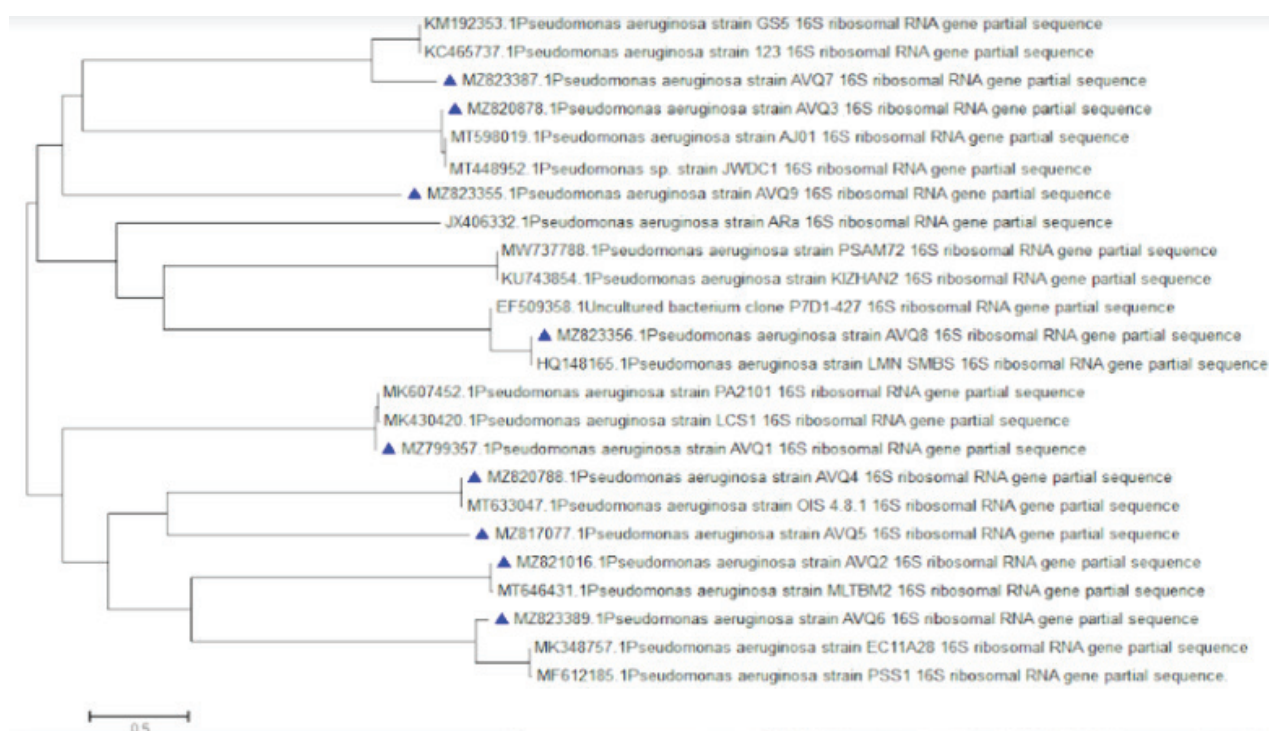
KM192353.1Pseudomonas aeruginosa strain GS5 16S ribosomal RNA gene partial sequence
KC465737.1Pseudomonas aeruginosa strain 123 16S ribosomal RNA gene partial sequence
MZ823387.1Pseudomonas aeruginosa strain AVQ7 16S ribosomal RNA gene partial sequence
MZ820878.1Pseudomonas aeruginosa strain AVQ3 16S ribosomal RNA gene partial sequence
MT598019.1Pseudomonas aeruginosa strain AJ01 16S ribosomal RNA gene partial sequence
MT448952.1Pseudomonas sp. strain JWDC1 16S ribosomal RNA gene partial sequence
MZ823355.1Pseudomonas aeruginosa strain AVQ9 16S ribosomal RNA gene partial sequence
JX406332.1Pseudomonas aeruginosa strain ARa 16S ribosomal RNA gene partial sequence
MW737788.1Pseudomonas aeruginosa strain PSAM72 16S ribosomal RNA gene partial sequence
KU743854.1Pseudomonas aeruginosa strain KIZHAN2 16S ribosomal RNA gene partial sequence
EF509358.1Uncultured bacterium clone P7D1-427 16S ribosomal RNA gene partial sequence
MZ823356.1Pseudomonas aeruginosa strain AVQ8 16S ribosomal RNA gene partial sequence
HQ148165.1Pseudomonas aeruginosa strain LMN SMBS 16S ribosomal RNA gene partial sequence
MK607452.1Pseudomonas aeruginosa strain PA2101 16S ribosomal RNA gene partial sequence
MK430420.1Pseudomonas aeruginosa strain LCS1 16S ribosomal RNA gene partial sequence
MZ799357.1Pseudomonas aeruginosa strain AVQ1 16S ribosomal RNA gene partial sequence
MZ820788.1Pseudomonas aeruginosa strain AVQ4 16S ribosomal RNA gene partial sequence
MT633047.1Pseudomonas aeruginosa strain OIS 4.8.1 16S ribosomal RNA gene partial sequence
MZ817077.1Pseudomonas aeruginosa strain AVQ5 16S ribosomal RNA gene partial sequence
MZ821016.1Pseudomonas aeruginosa strain AVQ2 16S ribosomal RNA gene partial sequence
MT646431.1Pseudomonas aeruginosa strain MLTBM2 16S ribosomal RNA gene partial sequence
MZ823389.1Pseudomonas aeruginosa strain AVQ6 16S ribosomal RNA gene partial sequence
MK348757.1Pseudomonas aeruginosa strain EC11A28 16S ribosomal RNA gene partial sequence
MF612185.1Pseudomonas aeruginosa strain PSS1 16S ribosomal RNA gene partial sequence.
0.5